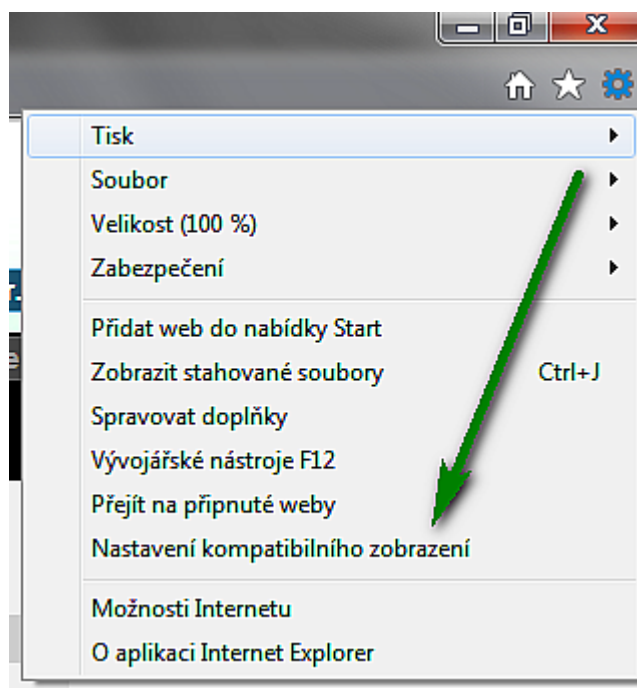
Tisk
Soubor
Velikost (100 %)
Zabezpečení

Přidat web do nabídky Start
Zobrazit stahované soubory Ctrl+J
Spravovat doplňky
Vývojářské nástroje F12
Přejít na připnuté weby
Nastavení kompatibilního zobrazení

Možnosti Internetu
O aplikaci Internet Explorer